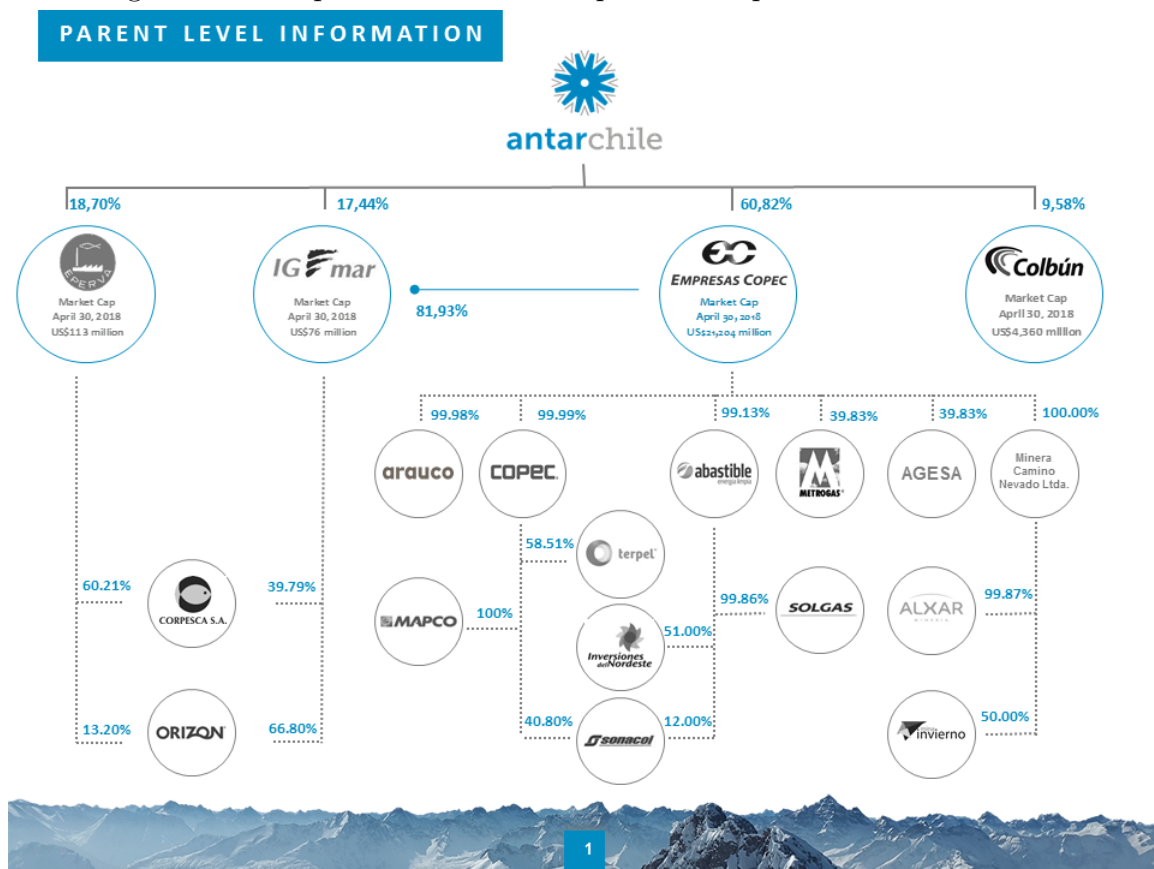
PARENT LEVEL INFORMATION

antarchile

18,70%

17,44%

60,82%

9,58%

EPERVA
Market Cap
April 30, 2018
US$113 million

IG mar
Market Cap
April 30, 2018
US$76 million

81,93%

EMPRESAS COPEC
Market Cap
April 30, 2018
US$21,204 million

Colbún
Market Cap
April 30, 2018
US$4,360 million

99.98%

99.99%

99.13%

39.83%

39.83%

100.00%

arauco

COPEC

abastible
energía limpia

METROGAS

AGESA

Minera Camino Nevado Ltda.

58.51%

terpel

60.21%

CORPESCA S.A.

39.79%

MAPCO

100%

99.86%

SOLGAS

ALXAR
MINERÍA

99.87%

Inversiones del Nordeste

51.00%

13.20%

ORIZON

66.80%

40.80%

sonacol

12.00%

invierno

50.00%

1